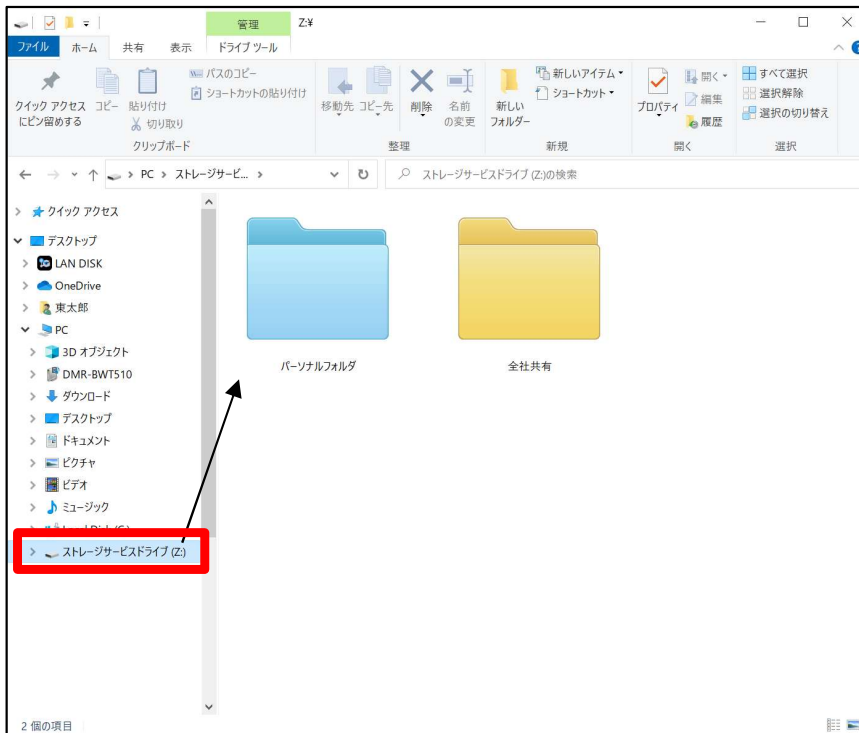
管理 Z:¥

ファイル ホーム 共有 表示 ドライブ ツール

クイック アクセスにピン留めする コピー 貼り付け パスのコピー ショートカットの貼り付け 切り取り
クリップボード

移動先 コピー先 削除 名前の変更
整理

新しいフォルダー 新しいアイテム ショートカット
新規

プロパティ 開く 編集 履歴
開く

すべて選択 選択解除 選択の切り替え
選択

← → ↑ > PC > ストレージサービ... > ストレージサービスドライブ (Z:)の検索

クイック アクセス
デスクトップ
LAN DISK
OneDrive
東太郎
PC
3D オブジェクト
DMR-BWT510
ダウンロード
デスクトップ
ドキュメント
ピクチャ
ビデオ
ミュージック
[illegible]
ストレージサービスドライブ (Z:)

パーソナルフォルダ
全社共有

2 個の項目